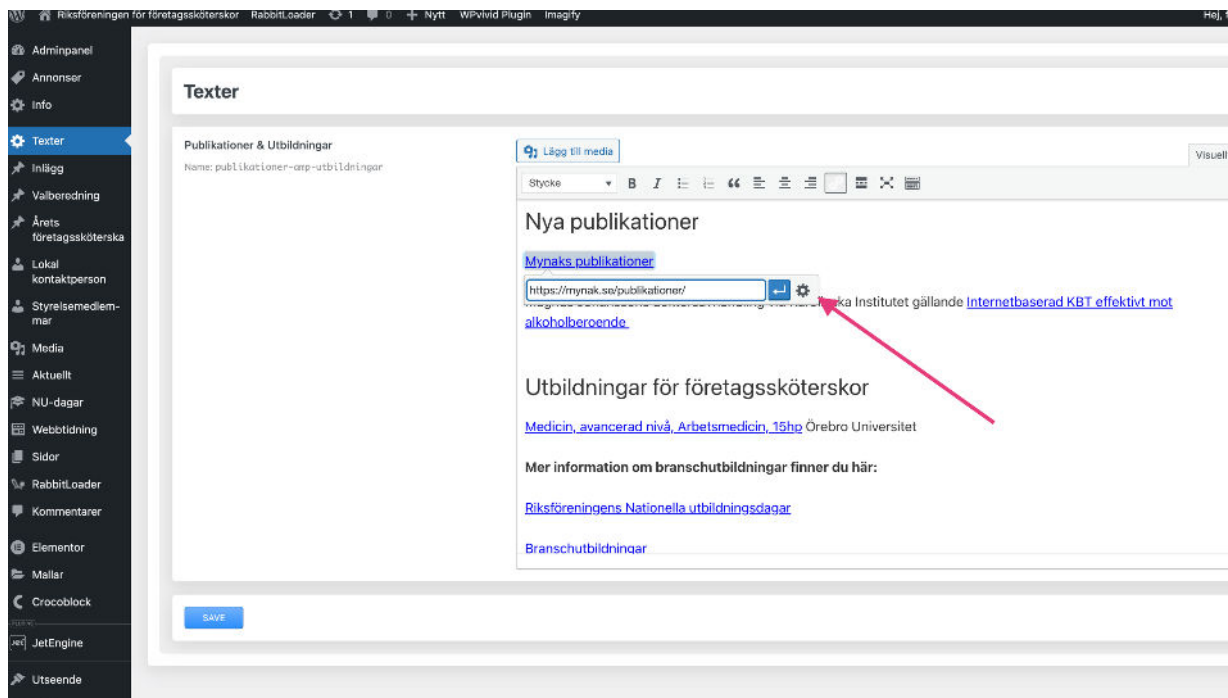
Riksföreningen för företagssköterskor RabbitLoader 1 0 + Nytt WPvivid Plugin Imagify Hej,

Adminpanel
Annonser
Info
Texter
Inlägg
Valberedning
Årets företagssköterska
Lokal kontaktperson
Styrelsemedlemmar
Media
Aktuellt
NU-dagar
Webbtidning
Sidor
RabbitLoader
Kommentarer
Elementor
Mallar
Crocoblock
JetEngine
Utseende

Texter

Publikationer & Utbildningar
Name: publikationer-amp-utbildningar

Lägg till media
Visuell
Stycke

Nya publikationer

Mynaks publikationer

https://mynak.se/publikationer/

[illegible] ka Institutet gällande Internetbaserad KBT effektivt mot alkoholberoende

Utbildningar för företagssköterskor

Medicin, avancerad nivå, Arbetsmedicin, 15hp Örebro Universitet

Mer information om branschutbildningar finner du här:

Riksföreningens Nationella utbildningsdagar

Branschutbildningar

SAVE